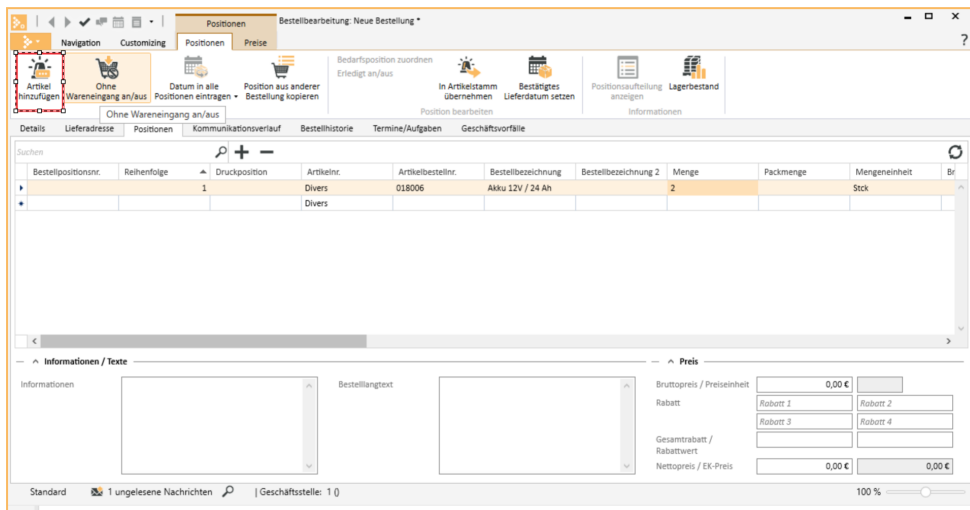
Positionen Bestellbearbeitung: Neue Bestellung *

Navigation Customizing Positionen Preise ?

Artikel hinzufügen | Ohne Wareneingang an/aus | Datum in alle Positionen eintragen | Position aus anderer Bestellung kopieren | Bedarfsposition zuordnen | Erledigt an/aus | In Artikelstamm übernehmen | Bestätigtes Lieferdatum setzen | Position bearbeiten | Positionsaufteilung anzeigen | Lagerbestand | Informationen

Ohne Wareneingang an/aus

Details Lieferadresse Positionen Kommunikationsverlauf Bestellhistorie Termine/Aufgaben Geschäftsvorfälle

Suchen

| Bestellpositionsnr. | Reihenfolge | Druckposition | Artikelnr. | Artikelbestellnr. | Bestellbezeichnung | Bestellbezeichnung 2 | Menge | Packmenge | Mengeneinheit | Br |
|---|---|---|---|---|---|---|---|---|---|---|
| | 1 | | Divers | 018006 | Akku 12V / 24 Ah | | 2 | | Stck | |
| | | | Divers | | | | | | | |

Informationen / Texte

Informationen

Bestelllangtext

Preis

Bruttopreis / Preiseinheit 0,00 €

Rabatt Rabatt 1 Rabatt 2 Rabatt 3 Rabatt 4

Gesamtrabatt / Rabattwert

Nettopreis / EK-Preis 0,00 € 0,00 €

Standard 1 ungelesene Nachrichten | Geschäftsstelle: 1 () 100 %